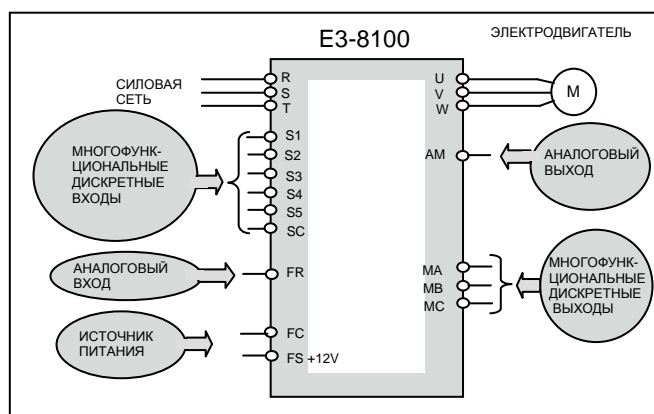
E3-8100

ЭЛЕКТРОДВИГАТЕЛЬ

СИЛОВАЯ СЕТЬ

R
S
T

U
V
W

M

МНОГОФУНК-ЦИОНАЛЬНЫЕ ДИСКРЕТНЫЕ ВХОДЫ

S1
S2
S3
S4
S5
SC

AM

АНАЛОГОВЫЙ ВЫХОД

АНАЛОГОВЫЙ ВХОД

FR

MA
MB
MC

МНОГОФУНК-ЦИОНАЛЬНЫЕ ДИСКРЕТНЫЕ ВЫХОДЫ

ИСТОЧНИК ПИТАНИЯ

FC
FS +12V